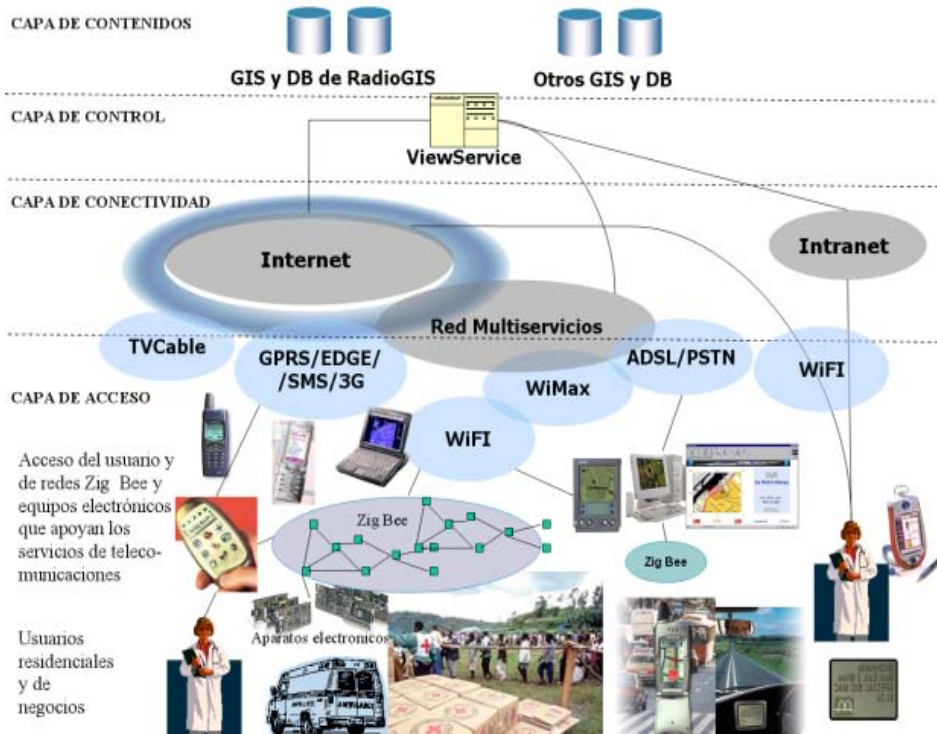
CAPA DE CONTENIDOS

GIS y DB de RadioGIS

Otros GIS y DB

CAPA DE CONTROL

ViewService

CAPA DE CONECTIVIDAD

Internet

Intranet

Red Multiservicios

TVCable

GPRS/EDGE/ /SMS/3G

ADSL/PSTN

WiFI

WiMax

CAPA DE ACCESO

WiFI

Acceso del usuario y de redes Zig Bee y equipos electrónicos que apoyan los servicios de telecomunicaciones

Zig Bee

Zig Bee

Aparatos electronicos

Usuarios residenciales y de negocios